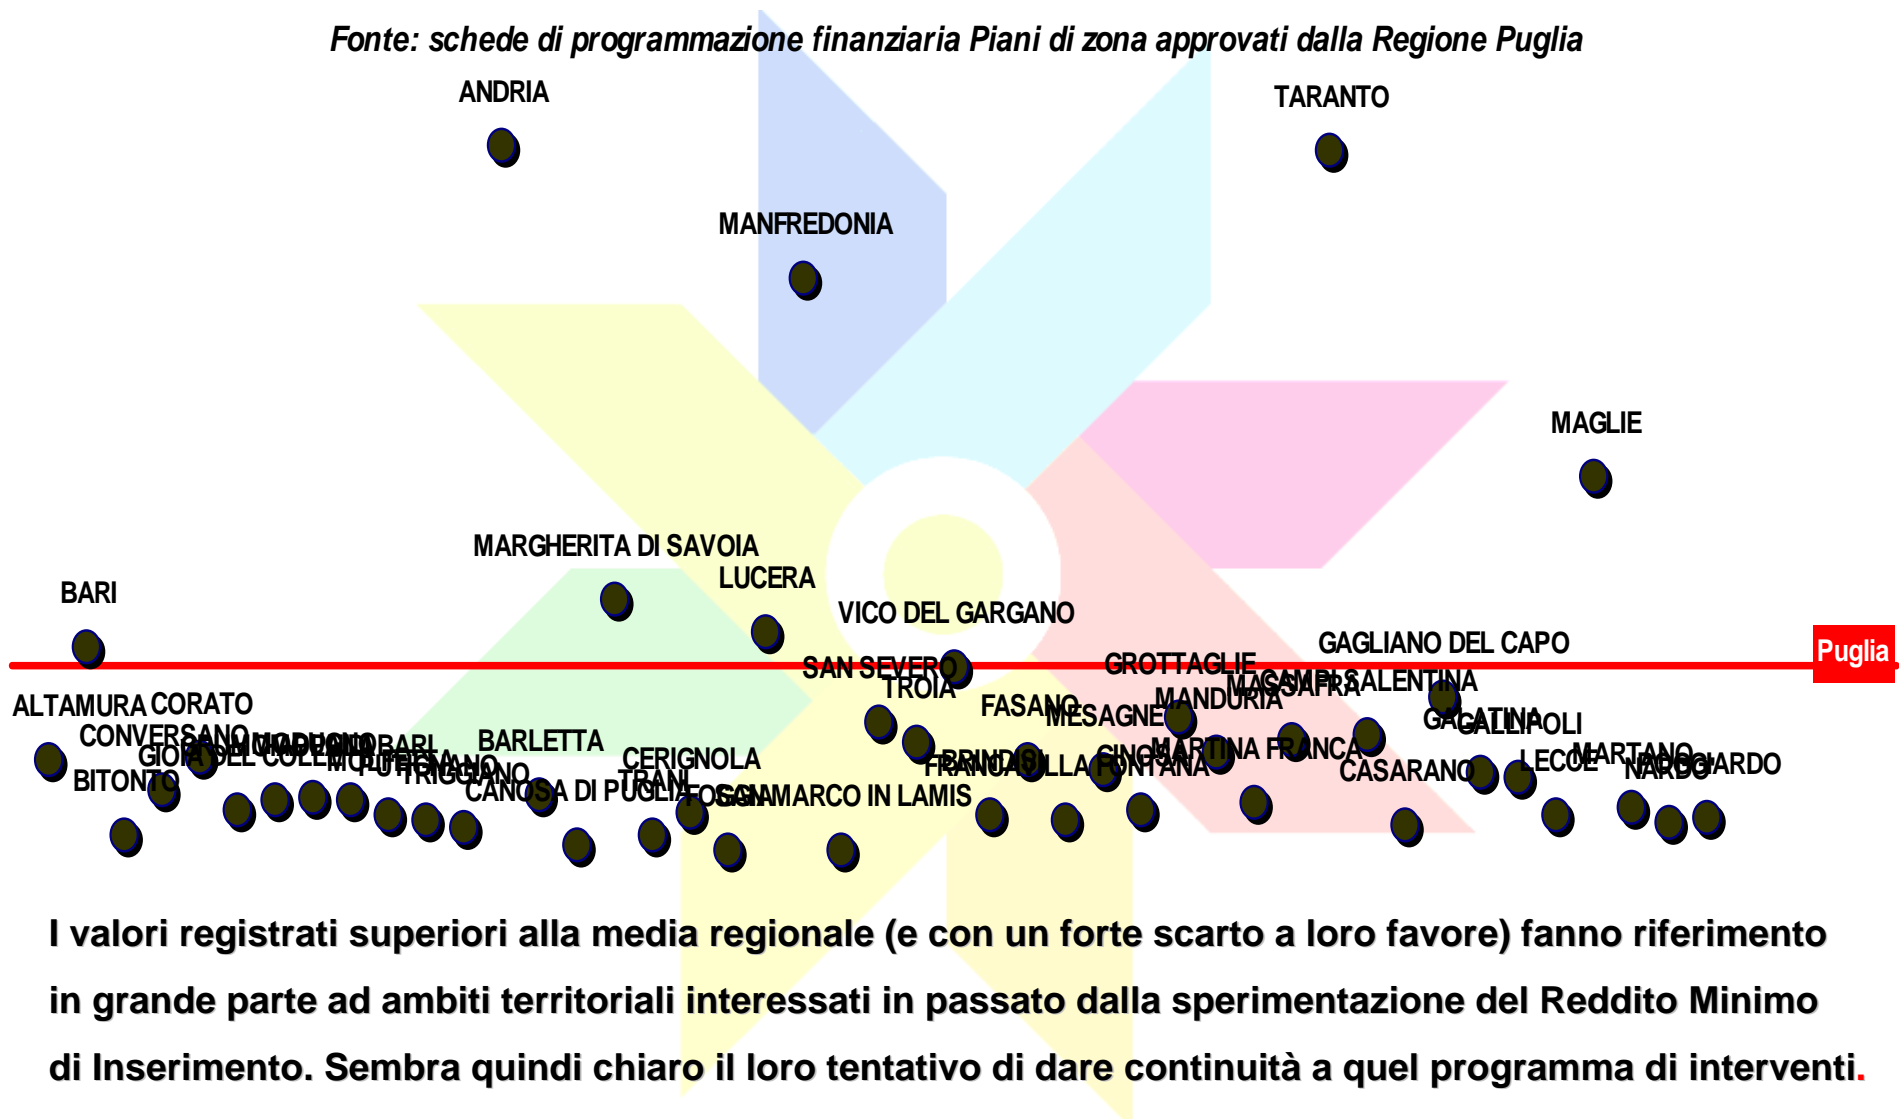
Fonte: schede di programmazione finanziaria Piani di zona approvati dalla Regione Puglia

ANDRIA

TARANTO

MANFREDONIA

MAGLIE

MARGHERITA DI SAVOIA

LUCERA

BARI

VICO DEL GARGANO

GAGLIANO DEL CAPO

Puglia

SAN SEVERO

GROTTAGLIE

TROIA

ALTAMURA CORATO

FASANO

MESAGNE

MANDURIA

MASSAFRA

CAMPI SALENTINA

CONVERSANO

BARLETTA

GALATINA

GALLIPOLI

GIOIA DEL COLLE

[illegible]

CERIGNOLA

BRINDISI

MARTINA FRANCA

BITONTO

TRIGGIANO

TRANI

FRANCAVILLA FONTANA

CISTERNINO

CASARANO

LECCE

MARTANO

NARDO'

POGGIARDO

CANOSA DI PUGLIA

FOGGIA

SAN MARCO IN LAMIS

I valori registrati superiori alla media regionale (e con un forte scarto a loro favore) fanno riferimento in grande parte ad ambiti territoriali interessati in passato dalla sperimentazione del Reddito Minimo di Inserimento. Sembra quindi chiaro il loro tentativo di dare continuità a quel programma di interventi.